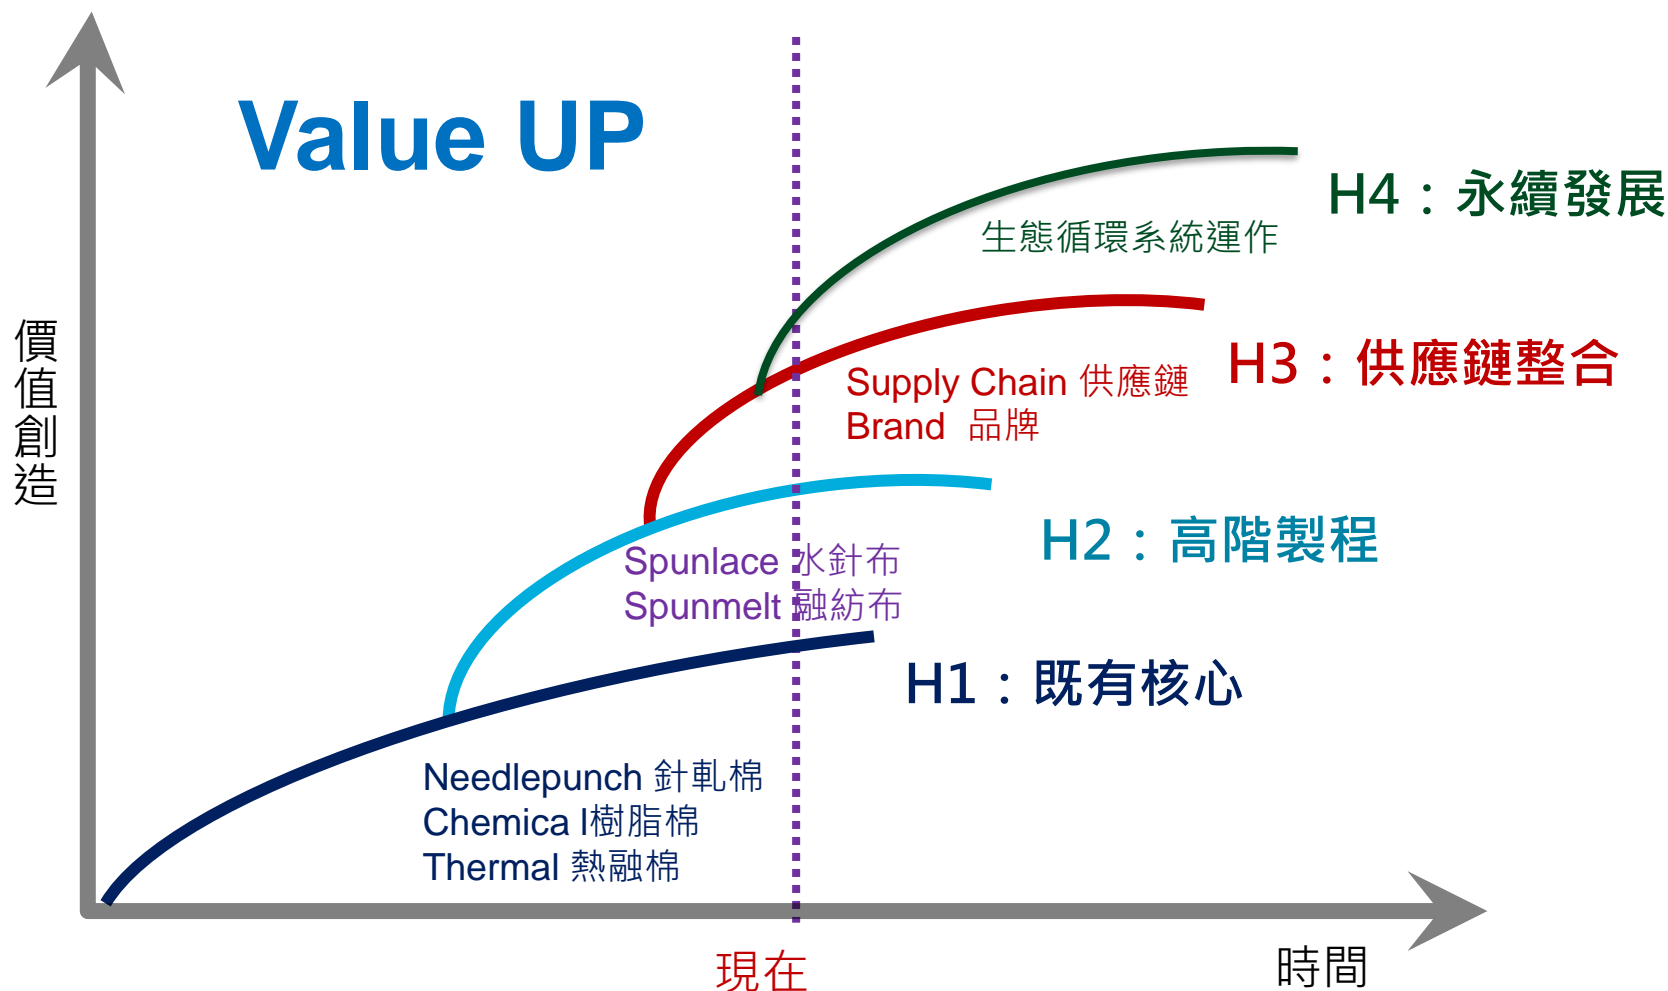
Value UP

H4：永續發展
生態循環系統運作

H3：供應鏈整合
Supply Chain 供應鏈
Brand 品牌

H2：高階製程
Spunlace 水針布
Spunmelt 融紡布

H1：既有核心
Needlepunch 針軋棉
Chemica l樹脂棉
Thermal 熱融棉

價值創造

現在

時間